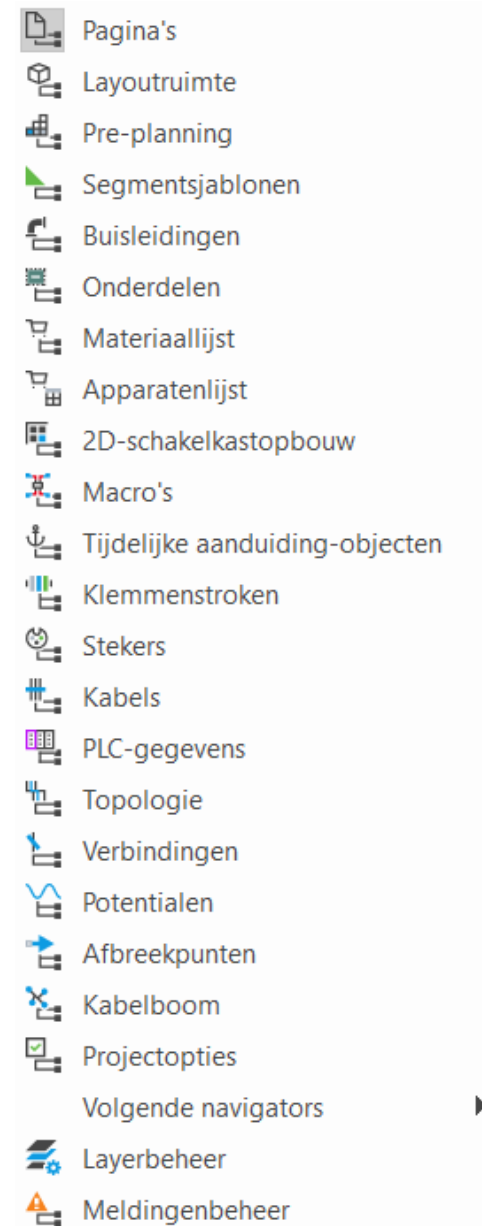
Pagina's
Layoutruimte
Pre-planning
Segmentsjablonen
Buisleidingen
Onderdelen
Materiaallijst
Apparatenlijst
2D-schakelkastopbouw
Macro's
Tijdelijke aanduiding-objecten
Klemmenstroken
Stekers
Kabels
PLC-gegevens
Topologie
Verbindingen
Potentialen
Afbreekpunten
Kabelboom
Projectopties
Volgende navigators
Layerbeheer
Meldingenbeheer